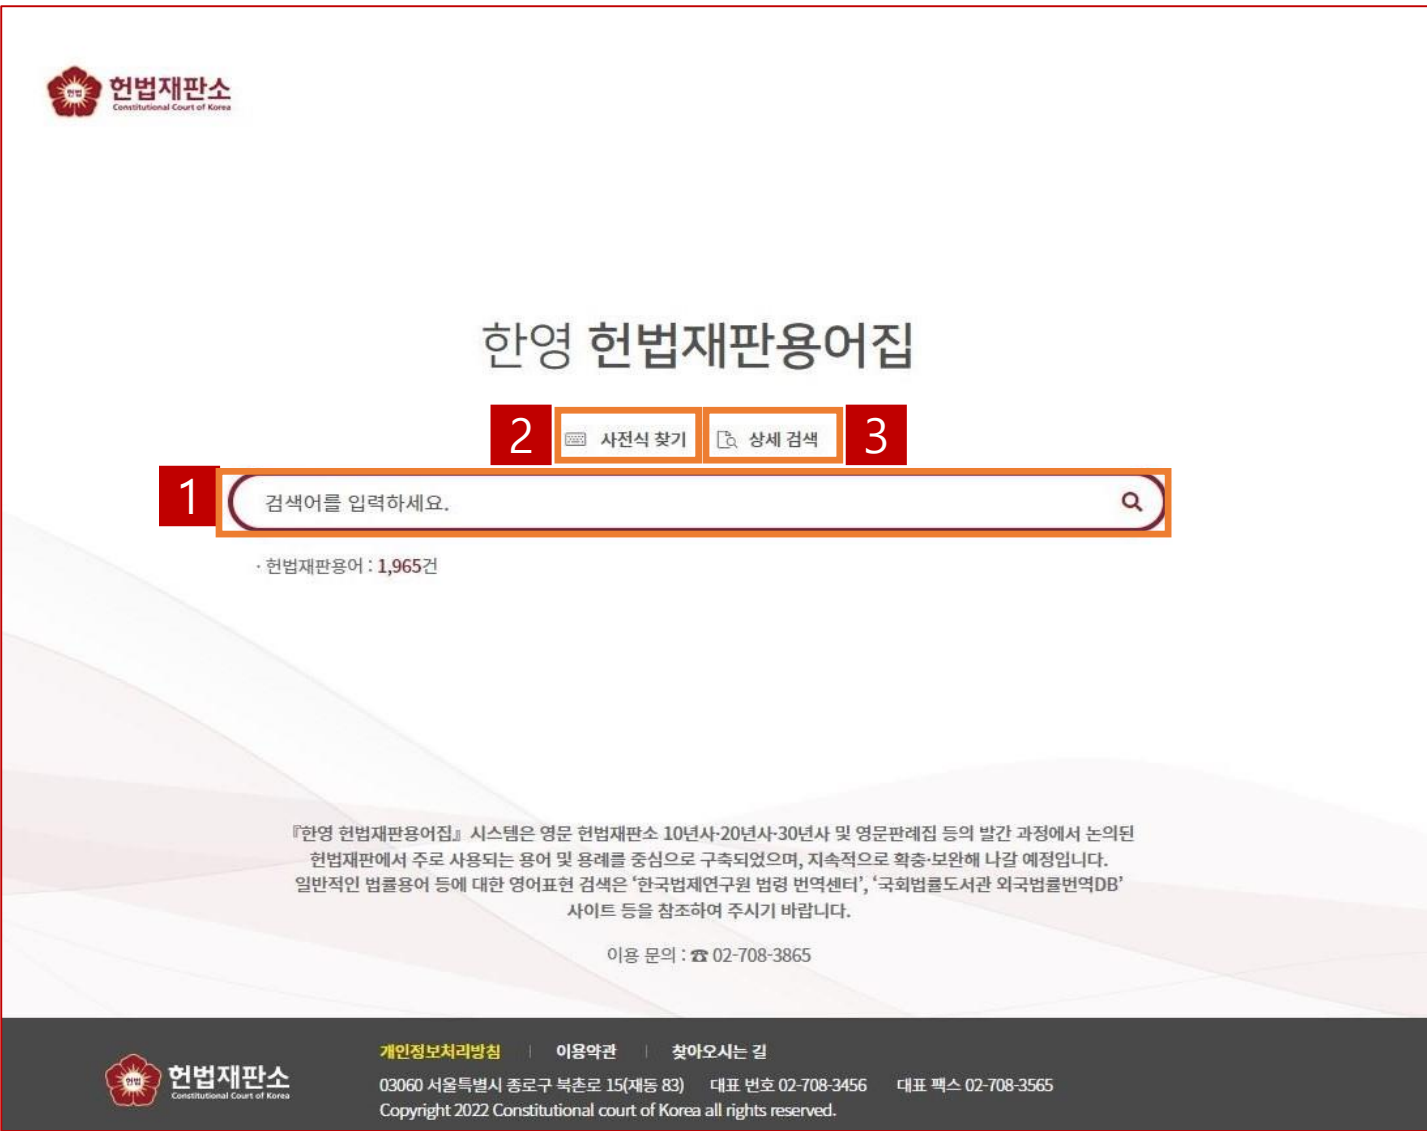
헌법 헌법재판소 Constitutional Court of Korea

한영 헌법재판용어집

2 사전식 찾기 상세 검색 3

1 검색어를 입력하세요.

· 헌법재판용어 : 1,965건

『한영 헌법재판용어집』 시스템은 영문 헌법재판소 10년사·20년사·30년사 및 영문판례집 등의 발간 과정에서 논의된 헌법재판에서 주로 사용되는 용어 및 용례를 중심으로 구축되었으며, 지속적으로 확충·보완해 나갈 예정입니다. 일반적인 법률용어 등에 대한 영어표현 검색은 '한국법제연구원 법령 번역센터', '국회법률도서관 외국법률번역DB' 사이트 등을 참조하여 주시기 바랍니다.

이용 문의 : ☎ 02-708-3865

헌법 헌법재판소 Constitutional Court of Korea

개인정보처리방침 | 이용약관 | 찾아오시는 길

03060 서울특별시 종로구 북촌로 15(재동 83) 대표 번호 02-708-3456 대표 팩스 02-708-3565

Copyright 2022 Constitutional court of Korea all rights reserved.